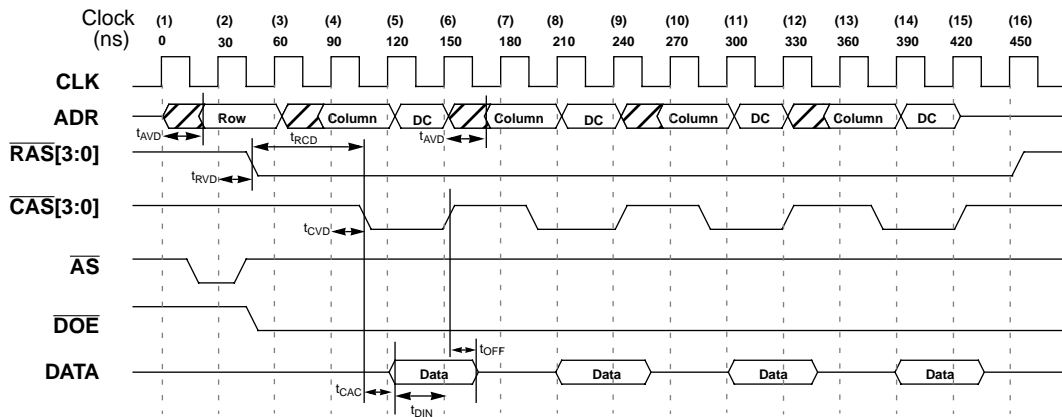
Clock (ns)

| (1) | (2) | (3) | (4) | (5) | (6) | (7) | (8) | (9) | (10) | (11) | (12) | (13) | (14) | (15) | (16) |
|---|---|---|---|---|---|---|---|---|---|---|---|---|---|---|---|
| 0 | 30 | 60 | 90 | 120 | 150 | 180 | 210 | 240 | 270 | 300 | 330 | 360 | 390 | 420 | 450 |

CLK

ADR Row Column DC Column DC Column DC Column DC

$t_{AVD}$ $t_{RCD}$ $t_{AVD}$

$\overline{RAS}$[3:0]

$t_{RVD}$

$\overline{CAS}$[3:0]

$t_{CVD}$

$\overline{AS}$

$\overline{DOE}$

$t_{OFF}$

DATA Data Data Data Data

$t_{CAC}$

$t_{DIN}$